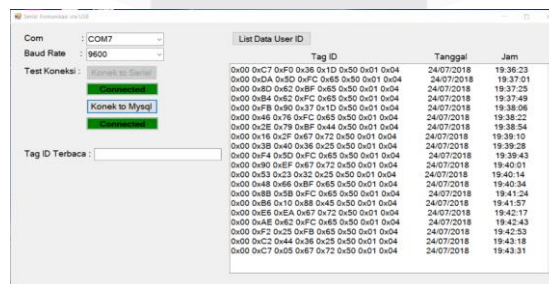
Serial Komunikasi via USB

Com : COM7
Baud Rate : 9600
Test Koneksi : Konek to Serial
Connected
Konek to Mysql
Connected

Tag ID Terbaca :

List Data User ID

| Tag ID | Tanggal | Jam |
|---|---|---|
| 0x00 0xC7 0x00 0x36 0x1D 0x50 0x01 0x04 | 24/07/2018 | 19:36:23 |
| 0x00 0xA4 0x5D 0xFC 0x65 0x50 0x01 0x04 | 24/07/2018 | 19:37:01 |
| 0x00 0x8D 0x62 0xBF 0x65 0x50 0x01 0x04 | 24/07/2018 | 19:37:25 |
| 0x00 0xB4 0x62 0xFC 0x65 0x50 0x01 0x04 | 24/07/2018 | 19:37:49 |
| 0x00 0xFB 0x90 0x37 0x1D 0x50 0x01 0x04 | 24/07/2018 | 19:38:06 |
| 0x00 0x46 0x76 0xFC 0x65 0x50 0x01 0x04 | 24/07/2018 | 19:38:22 |
| 0x00 0x2E 0x79 0xBF 0x44 0x50 0x01 0x04 | 24/07/2018 | 19:38:54 |
| 0x00 0x16 0x2F 0x67 0x72 0x50 0x01 0x04 | 24/07/2018 | 19:39:10 |
| 0x00 0x3B 0x40 0x36 0x25 0x50 0x01 0x04 | 24/07/2018 | 19:39:28 |
| 0x00 0xF4 0x5D 0xFC 0x65 0x50 0x01 0x04 | 24/07/2018 | 19:39:43 |
| 0x00 0x90 0xEF 0x67 0x72 0x50 0x01 0x04 | 24/07/2018 | 19:40:01 |
| 0x00 0x53 0x23 0x32 0x25 0x50 0x01 0x04 | 24/07/2018 | 19:40:14 |
| 0x00 0x48 0x66 0xBF 0x65 0x50 0x01 0x04 | 24/07/2018 | 19:40:34 |
| 0x00 0x8B 0x5B 0xFC 0x65 0x50 0x01 0x04 | 24/07/2018 | 19:41:24 |
| 0x00 0xB6 0x10 0x88 0x45 0x50 0x01 0x04 | 24/07/2018 | 19:41:57 |
| 0x00 0xE6 0xEA 0x67 0x72 0x50 0x01 0x04 | 24/07/2018 | 19:42:17 |
| 0x00 0xAE 0x62 0xFC 0x65 0x50 0x01 0x04 | 24/07/2018 | 19:42:43 |
| 0x00 0xF2 0x25 0xFB 0x65 0x50 0x01 0x04 | 24/07/2018 | 19:42:53 |
| 0x00 0xC2 0x44 0x36 0x25 0x50 0x01 0x04 | 24/07/2018 | 19:43:18 |
| 0x00 0xC7 0x05 0x67 0x72 0x50 0x01 0x04 | 24/07/2018 | 19:43:31 |